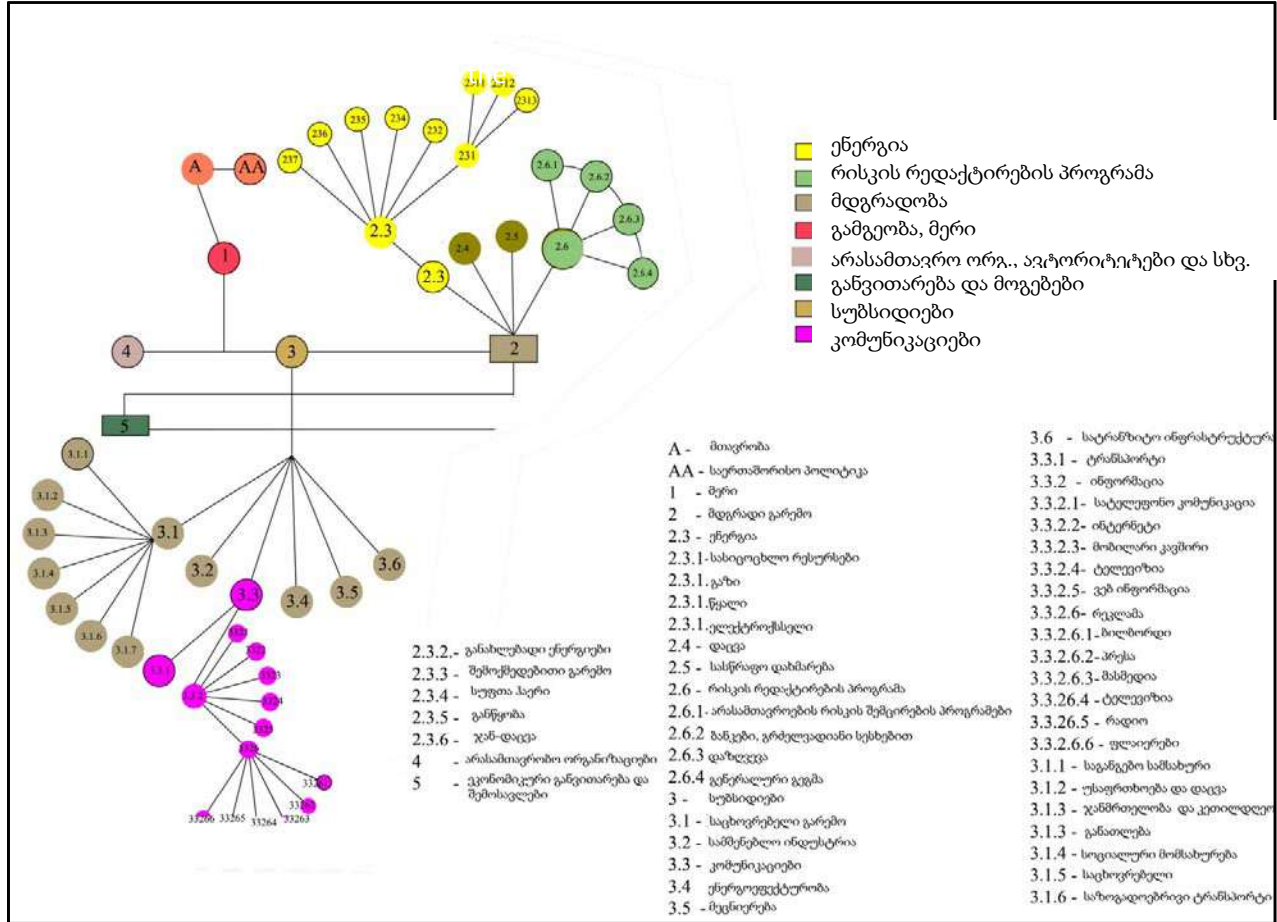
ენერგია
რისკის რედაქტირების პროგრამა
მდგრადობა
გამგეობა, მერი
არასამთავრო ორგ., ავტორიტეტები და სხვ.
განვითარება და მოგებები
სუბსიდიები
კომუნიკაციები

A AA 1 4 3 2 5 237 236 235 234 232 231 2311 2312 2313 2.3 2.3 2.4 2.5 2.6 2.6.1 2.6.2 2.6.3 2.6.4 3.1.1 3.1.2 3.1.3 3.1.4 3.1.5 3.1.6 3.1.7 3.1 3.2 3.3 3.4 3.5 3.6 33266 33265 33264 33263

2.3.2.- განახლებადი ენერგიები
2.3.3 - შემოქმედებითი გარემო
2.3.4 - სუფთა ჰაერი
2.3.5 - განწყობა
2.3.6 - ჯან-დაცვა
4 - არასამთავრობო ორგანიზაციები
5 - ეკონომიკური განვითარება და შემოსავლები

A - მთავრობა
AA - საერთაშორისო პოლიტიკა
1 - მერი
2 - მდგრადი გარემო
2.3 - ენერგია
2.3.1 - სასიცოცხლო რესურსები
2.3.1. გაზი
2.3.1. წყალი
2.3.1. ელექტროენერგია
2.4 - დაცვა
2.5 - სასწრაფო დახმარება
2.6 - რისკის რედაქტირების პროგრამა
2.6.1 - არასამთავრობების რისკის შემცირების პროგრამები
2.6.2 ბანკები, გრძელვადიანი სესხებით
2.6.3 დაზღვევა
2.6.4 გენერალური გეგმა
3 - სუბსიდიები
3.1 - საცხოვრებელი გარემო
3.2 - სამშენებლო ინდუსტრია
3.3 - კომუნიკაციები
3.4 ენერგოეფექტურობა
3.5 - მეცნიერება

3.6 - სატრანზიტო ინფრასტრუქტურა
3.3.1 - ტრანსპორტი
3.3.2 - ინფორმაცია
3.3.2.1- სატელეფონო კომუნიკაცია
3.3.2.2- ინტერნეტი
3.3.2.3- მობილური კავშირი
3.3.2.4- ტელევიზია
3.3.2.5- ვებ ინფორმაცია
3.3.2.6- რეკლამა
3.3.2.6.1- ბილბორდი
3.3.2.6.2- პრესა
3.3.2.6.3- მასმედია
3.3.26.4 - ტელევიზია
3.3.26.5 - რადიო
3.3.2.6.6 - ფლაიერები
3.1.1 - საგანგებო სამსახური
3.1.2 - უსაფრთხოება და დაცვა
3.1.3 - ჯანმრთელობა და კეთილდღეობა
3.1.3 - განათლება
3.1.4 - სოციალური მომსახურება
3.1.5 - საცხოვრებელი
3.1.6 - საზოგადოებრივი ტრანსპორტი